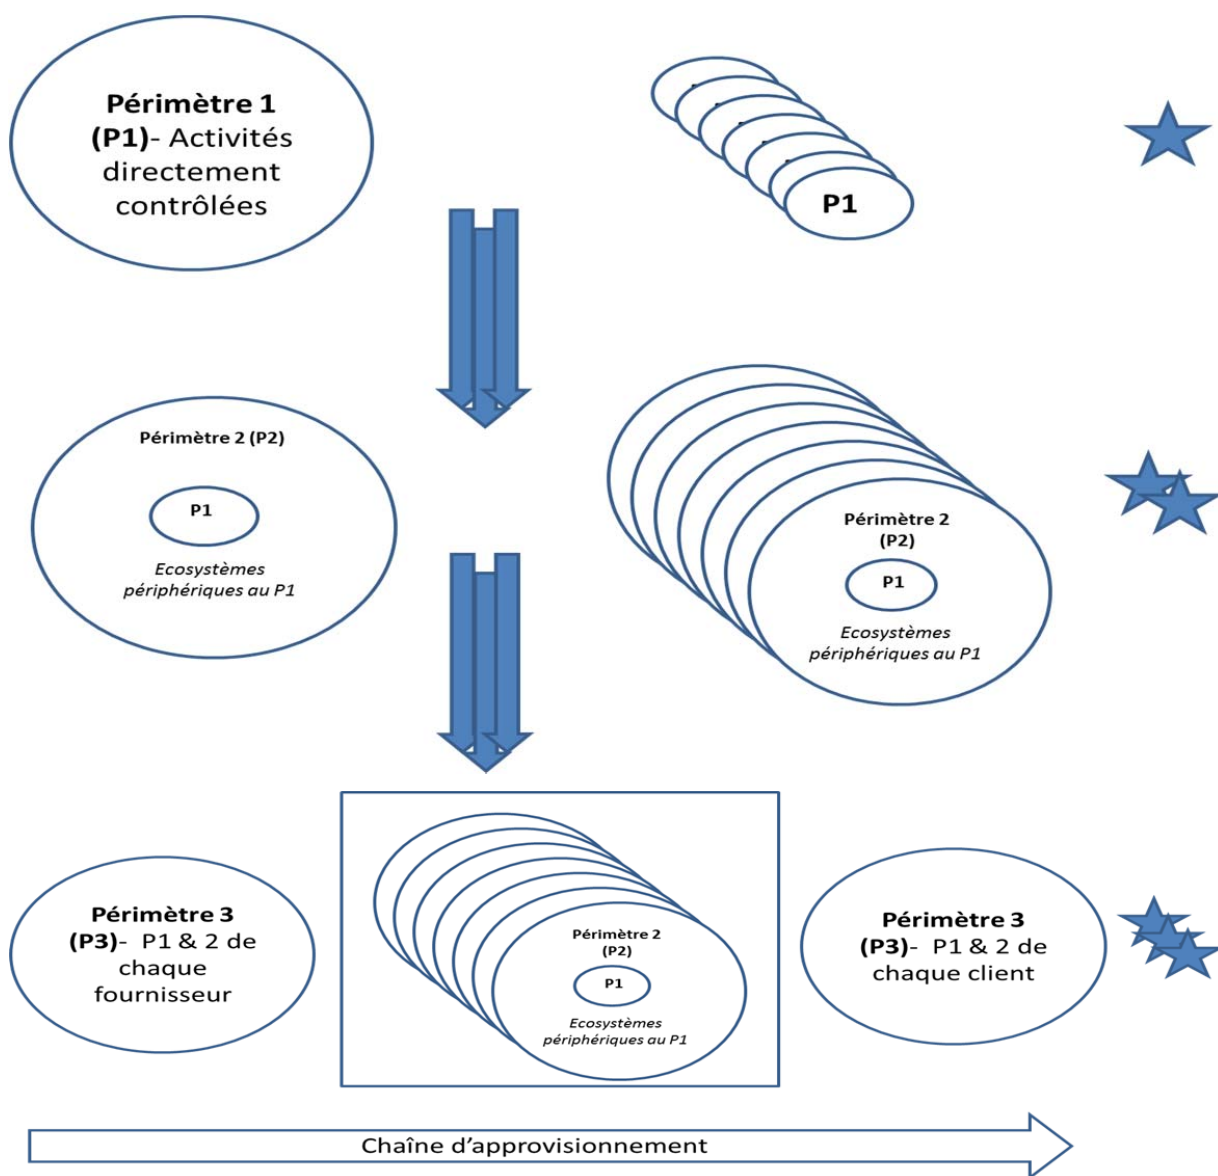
**Périmètre 1 (P1)**- Activités directement contrôlées

P1

Périmètre 2 (P2)

P1

*Ecosystèmes périphériques au P1*

Périmètre 2 (P2)

P1

*Ecosystèmes périphériques au P1*

**Périmètre 3 (P3)**- P1 & 2 de chaque fournisseur

Périmètre 2 (P2)

P1

*Ecosystèmes périphériques au P1*

**Périmètre 3 (P3)**- P1 & 2 de chaque client

Chaîne d'approvisionnement